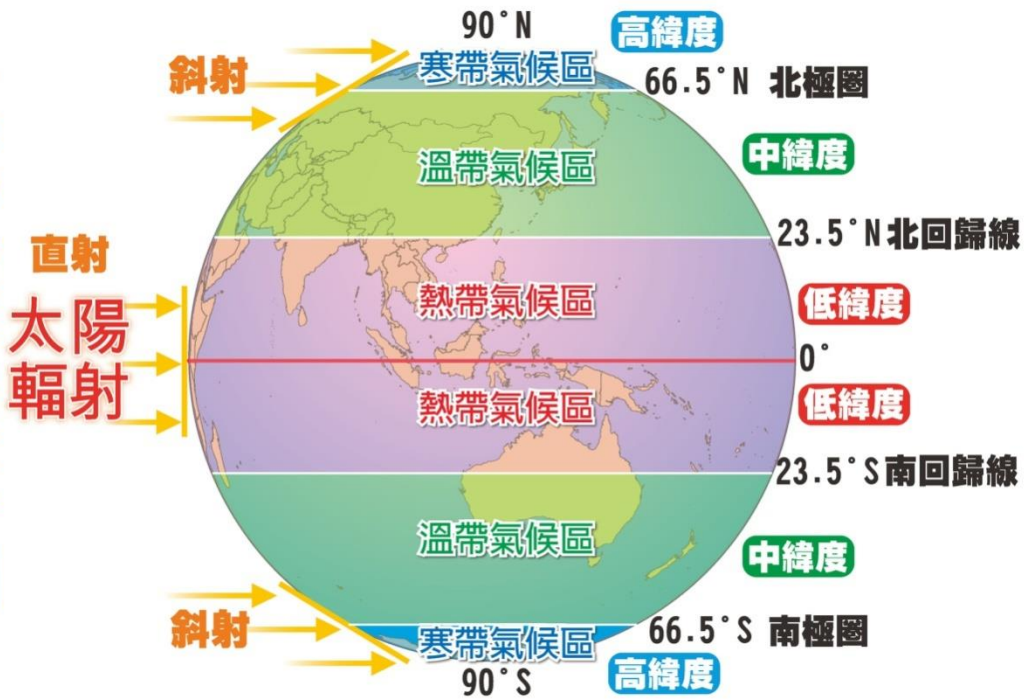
90°N
高緯度
斜射
寒帶氣候區
66.5°N 北極圈
溫帶氣候區
中緯度
23.5°N 北回歸線
直射
太陽輻射
熱帶氣候區
低緯度
0°
熱帶氣候區
低緯度
23.5°S 南回歸線
溫帶氣候區
中緯度
斜射
66.5°S 南極圈
寒帶氣候區
高緯度
90°S